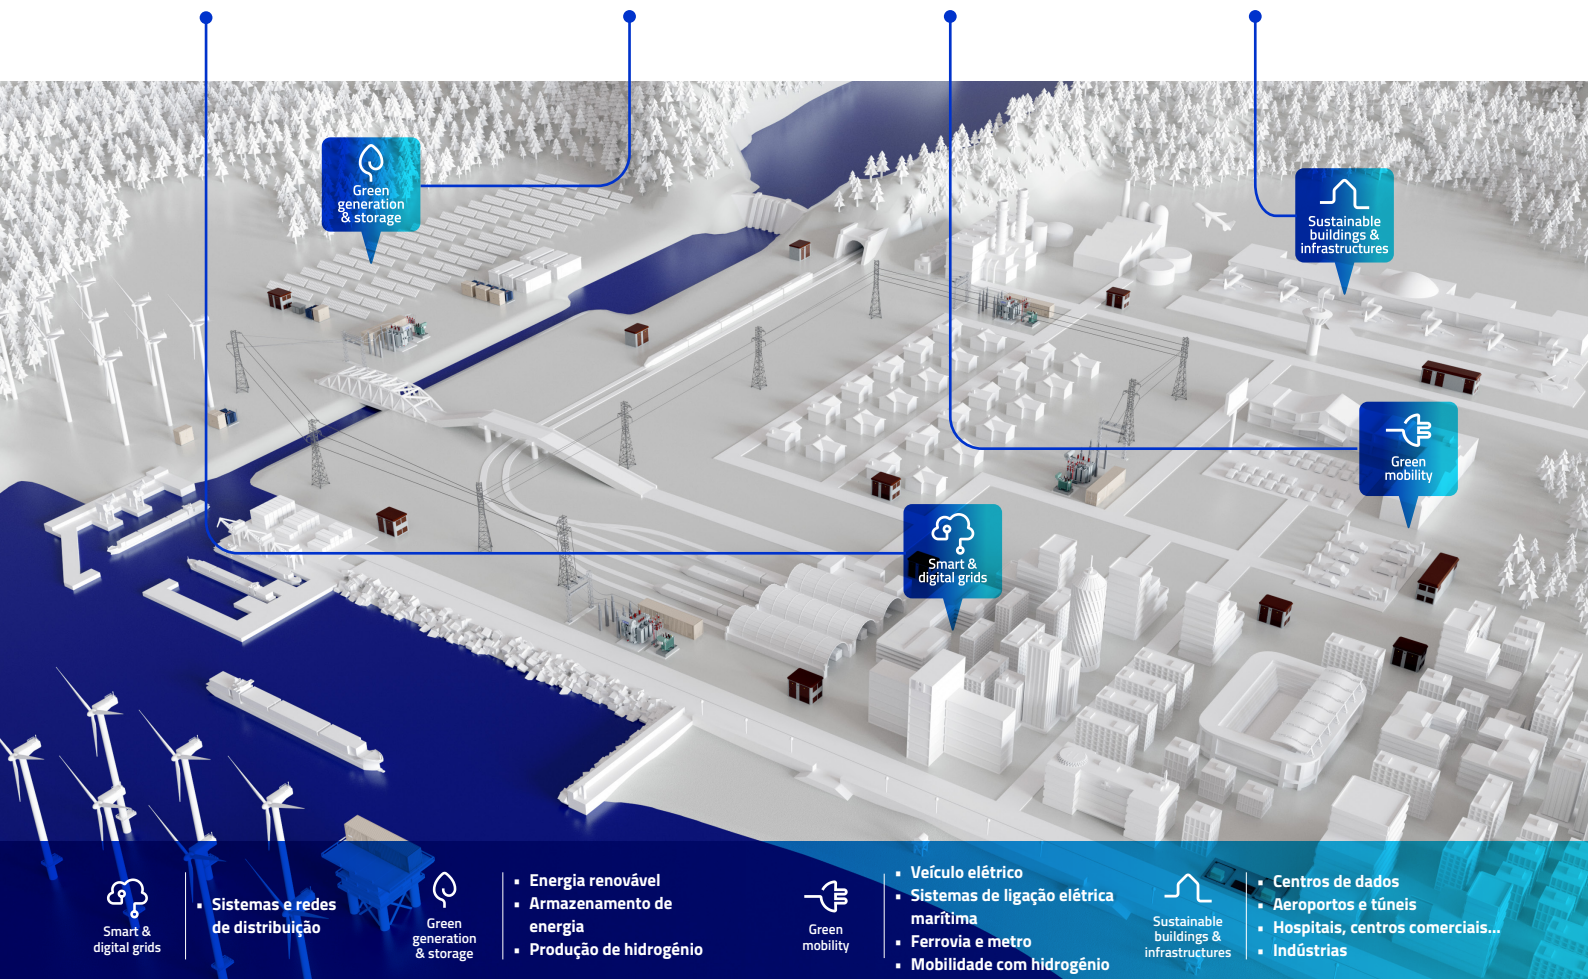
Green generation & storage

Sustainable buildings & infrastructures

Green mobility

Smart & digital grids

Smart & digital grids

- Sistemas e redes de distribuição

Green generation & storage

- Energia renovável
- Armazenamento de energia
- Produção de hidrogénio

Green mobility

- Veículo elétrico
- Sistemas de ligação elétrica marítima
- Ferrovia e metro
- Mobilidade com hidrogénio

Sustainable buildings & infrastructures

- Centros de dados
- Aeroportos e túneis
- Hospitais, centros comerciais...
- Indústrias